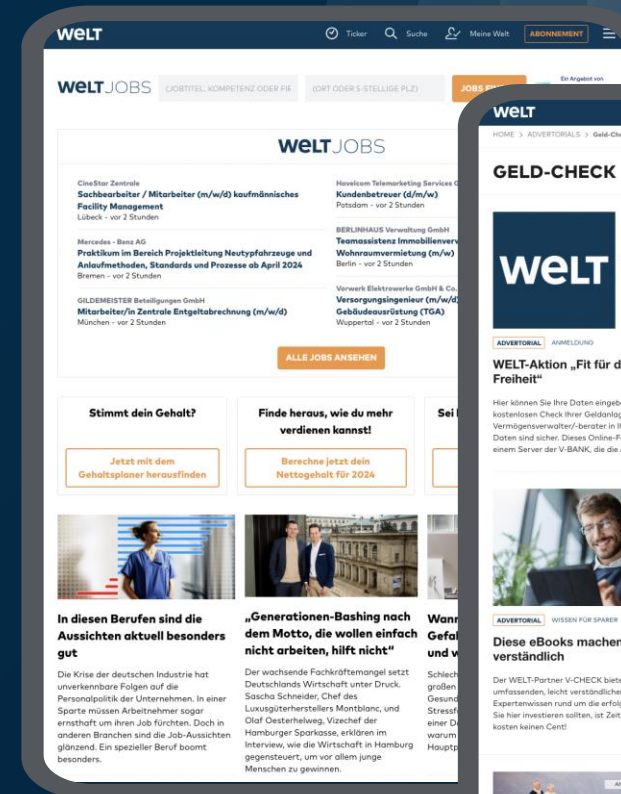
WELT

Ticker Suche Meine Welt ABONNEMENT

WELTJOBS (JOBTITEL, KOMPETENZ ODER FI (ORT ODER 5-STELLIGE PLZ) JOBS FI

Ein Angebot von

WELTJOBS

CineStar Zentrale
Sachbearbeiter / Mitarbeiter (m/w/d) kaufmännisches Facility Management
Lübeck - vor 2 Stunden

Mercedes - Benz AG
Praktikum im Bereich Projektleitung Neutypfahrzeuge und Anlaufmethoden, Standards und Prozesse ab April 2024
Bremen - vor 2 Stunden

GILDEMEISTER Beteiligungen GmbH
Mitarbeiter/in Zentrale Entgeltabrechnung (m/w/d)
München - vor 2 Stunden

Havelcom Telemarketing Services G
Kundenbetreuer (d/m/w)
Potsdam - vor 2 Stunden

BERLINHAUS Verwaltung GmbH
Teamassistenz Immobilienverw
Wohnraumvermietung (m/w)
Berlin - vor 2 Stunden

Vorwerk Elektrowerke GmbH & Co.
Versorgungsingenieur (m/w/d)
Gebäudeausrüstung (TGA)
Wuppertal - vor 2 Stunden

ALLE JOBS ANSEHEN

Stimmt dein Gehalt?
Jetzt mit dem Gehaltsplaner herausfinden

Finde heraus, wie du mehr verdienen kannst!
Berechne jetzt dein Nettogehalt für 2024

Sei

In diesen Berufen sind die Aussichten aktuell besonders gut

Die Krise der deutschen Industrie hat unverkennbare Folgen auf die Personalpolitik der Unternehmen. In einer Sparte müssen Arbeitnehmer sogar ernsthaft um ihren Job fürchten. Doch in anderen Branchen sind die Job-Aussichten glänzend. Ein spezieller Beruf boomt besonders.

„Generationen-Bashing nach dem Motto, die wollen einfach nicht arbeiten, hilft nicht“

Der wachsende Fachkräftemangel setzt Deutschlands Wirtschaft unter Druck. Sascha Schneider, Chef des Luxusgüterherstellers Montblanc, und Olaf Oesterhelweg, Vizechef der Hamburger Sparkasse, erklären im Interview, wie die Wirtschaft in Hamburg gegensteuert, um vor allem junge Menschen zu gewinnen.

Wann Gefal und w

Schlech großen Gesund Stressf einer D warum Hauptp

WELT

HOME > ADVERTORIALS > Geld-Ch

GELD-CHECK

WELT

ADVERTORIAL ANMELDUNG

WELT-Aktion „Fit für d Freiheit“

Hier können Sie Ihre Daten eingeb kostenlosen Check Ihrer Geldanlag Vermögensverwalter/-berater in I Daten sind sicher. Dieses Online-F einem Server der V-BANK, die die

ADVERTORIAL WISSEN FÜR SPARER

Diese eBooks machen verständlich

Der WELT-Partner V-CHECK biete umfassenden, leicht verständliche Expertenwissen rund um die erfolg Sie hier investieren sollten, ist Zeit kosten keinen Cent!